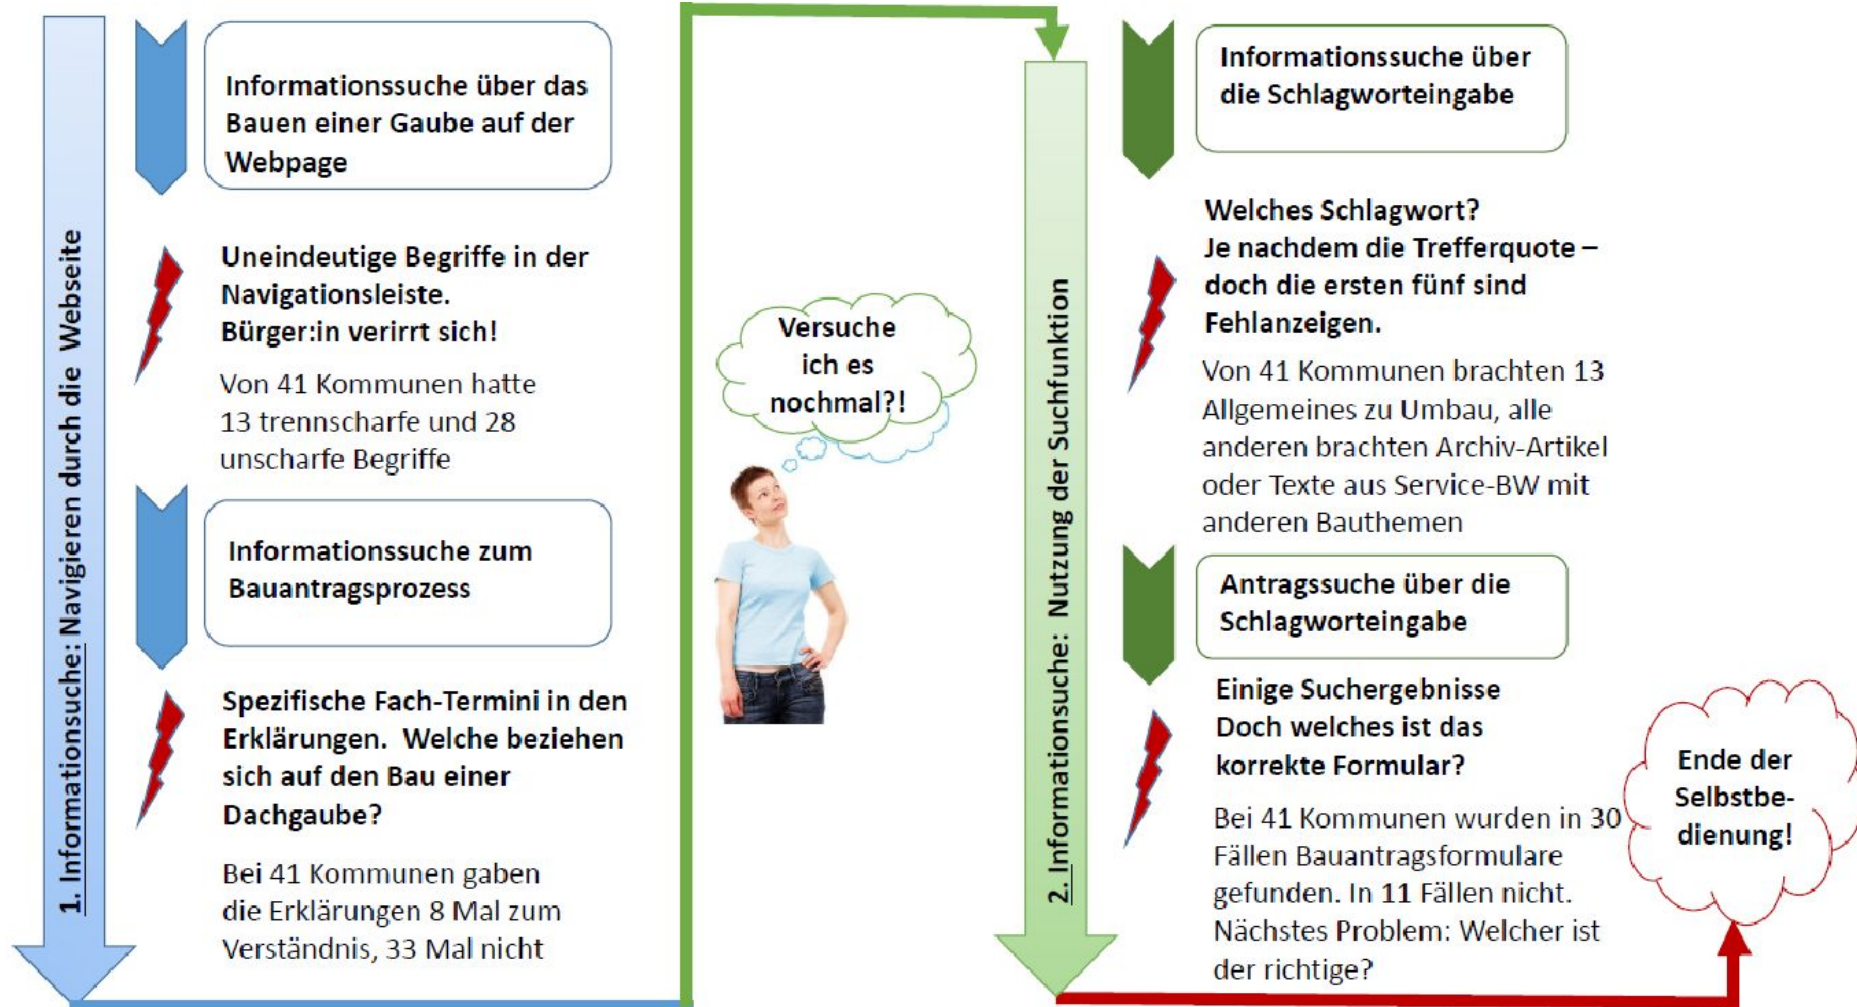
1. Informationssuche: Navigieren durch die Webseite

Informationssuche über das Bauen einer Gaube auf der Webpage

Uneindeutige Begriffe in der Navigationsleiste.
Bürger:in verirrt sich!

Von 41 Kommunen hatte 13 trennscharfe und 28 unscharfe Begriffe

Informationssuche zum Bauantragsprozess

Spezifische Fach-Termini in den Erklärungen. Welche beziehen sich auf den Bau einer Dachgaube?

Bei 41 Kommunen gaben die Erklärungen 8 Mal zum Verständnis, 33 Mal nicht

Versuche ich es nochmal?!

2. Informationssuche: Nutzung der Suchfunktion

Informationssuche über die Schlagworteingabe

Welches Schlagwort?
Je nachdem die Trefferquote – doch die ersten fünf sind Fehlanzeigen.

Von 41 Kommunen brachten 13 Allgemeines zu Umbau, alle anderen brachten Archiv-Artikel oder Texte aus Service-BW mit anderen Bauthemen

Antragssuche über die Schlagworteingabe

Einige Suchergebnisse
Doch welches ist das korrekte Formular?

Bei 41 Kommunen wurden in 30 Fällen Bauantragsformulare gefunden. In 11 Fällen nicht. Nächstes Problem: Welcher ist der richtige?

Ende der Selbstbedienung!